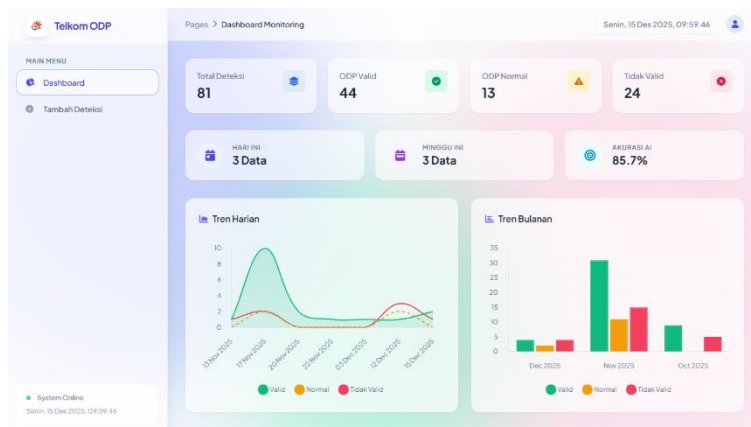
Telkom ODP

MAIN MENU

Dashboard

Tambah Deteksi

System Online

Senin, 15 Des 2025, 09.59.46

Pages > Dashboard Monitoring

Senin, 15 Des 2025, 09.59.46

Total Deteksi
81

ODP Valid
44

ODP Normal
13

Tidak Valid
24

HARI INI
3 Data

MINGGU INI
3 Data

AKURASI AI
85.7%

Tren Harian

10
8
6
4
2
0

13 Nov 2025
17 Nov 2025
20 Nov 2025
22 Nov 2025
03 Dec 2025
12 Dec 2025
15 Dec 2025

Valid Normal Tidak Valid

Tren Bulanan

35
30
25
20
15
10
5
0

Dec 2025
Nov 2025
Oct 2025

Valid Normal Tidak Valid